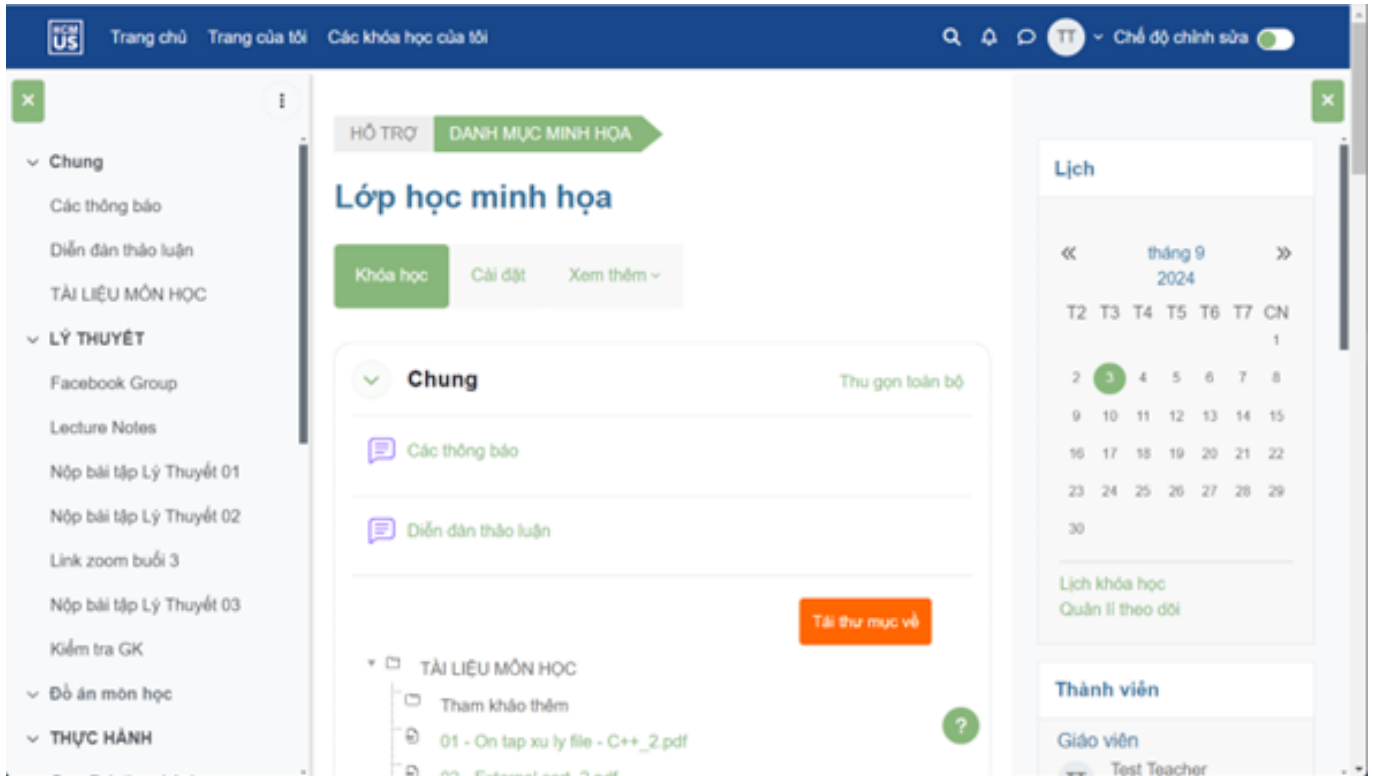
HCMUS

Trang chủ Trang của tôi Các khóa học của tôi

TT Chế độ chỉnh sửa

×

Chung
Các thông báo
Diễn đàn thảo luận
TÀI LIỆU MÔN HỌC
LÝ THUYẾT
Facebook Group
Lecture Notes
Nộp bài tập Lý Thuyết 01
Nộp bài tập Lý Thuyết 02
Link zoom buổi 3
Nộp bài tập Lý Thuyết 03
Kiểm tra GK
Đồ án môn học
THỰC HÀNH

HỖ TRỢ DANH MỤC MINH HỌA

Lớp học minh họa

Khóa học Cài đặt Xem thêm

Chung Thu gọn toàn bộ

Các thông báo

Diễn đàn thảo luận

Tải thư mục về

TÀI LIỆU MÔN HỌC
Tham khảo thêm
01 - On tap xu ly file - C++_2.pdf
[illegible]

?

×

Lịch

« tháng 9 2024 »

| T2 | T3 | T4 | T5 | T6 | T7 | CN |
|---|---|---|---|---|---|---|
| | | | | | | 1 |
| 2 | 3 | 4 | 5 | 6 | 7 | 8 |
| 9 | 10 | 11 | 12 | 13 | 14 | 15 |
| 16 | 17 | 18 | 19 | 20 | 21 | 22 |
| 23 | 24 | 25 | 26 | 27 | 28 | 29 |
| 30 | | | | | | |

Lịch khóa học
Quản lí theo dõi

Thành viên

Giáo viên
TT Test Teacher